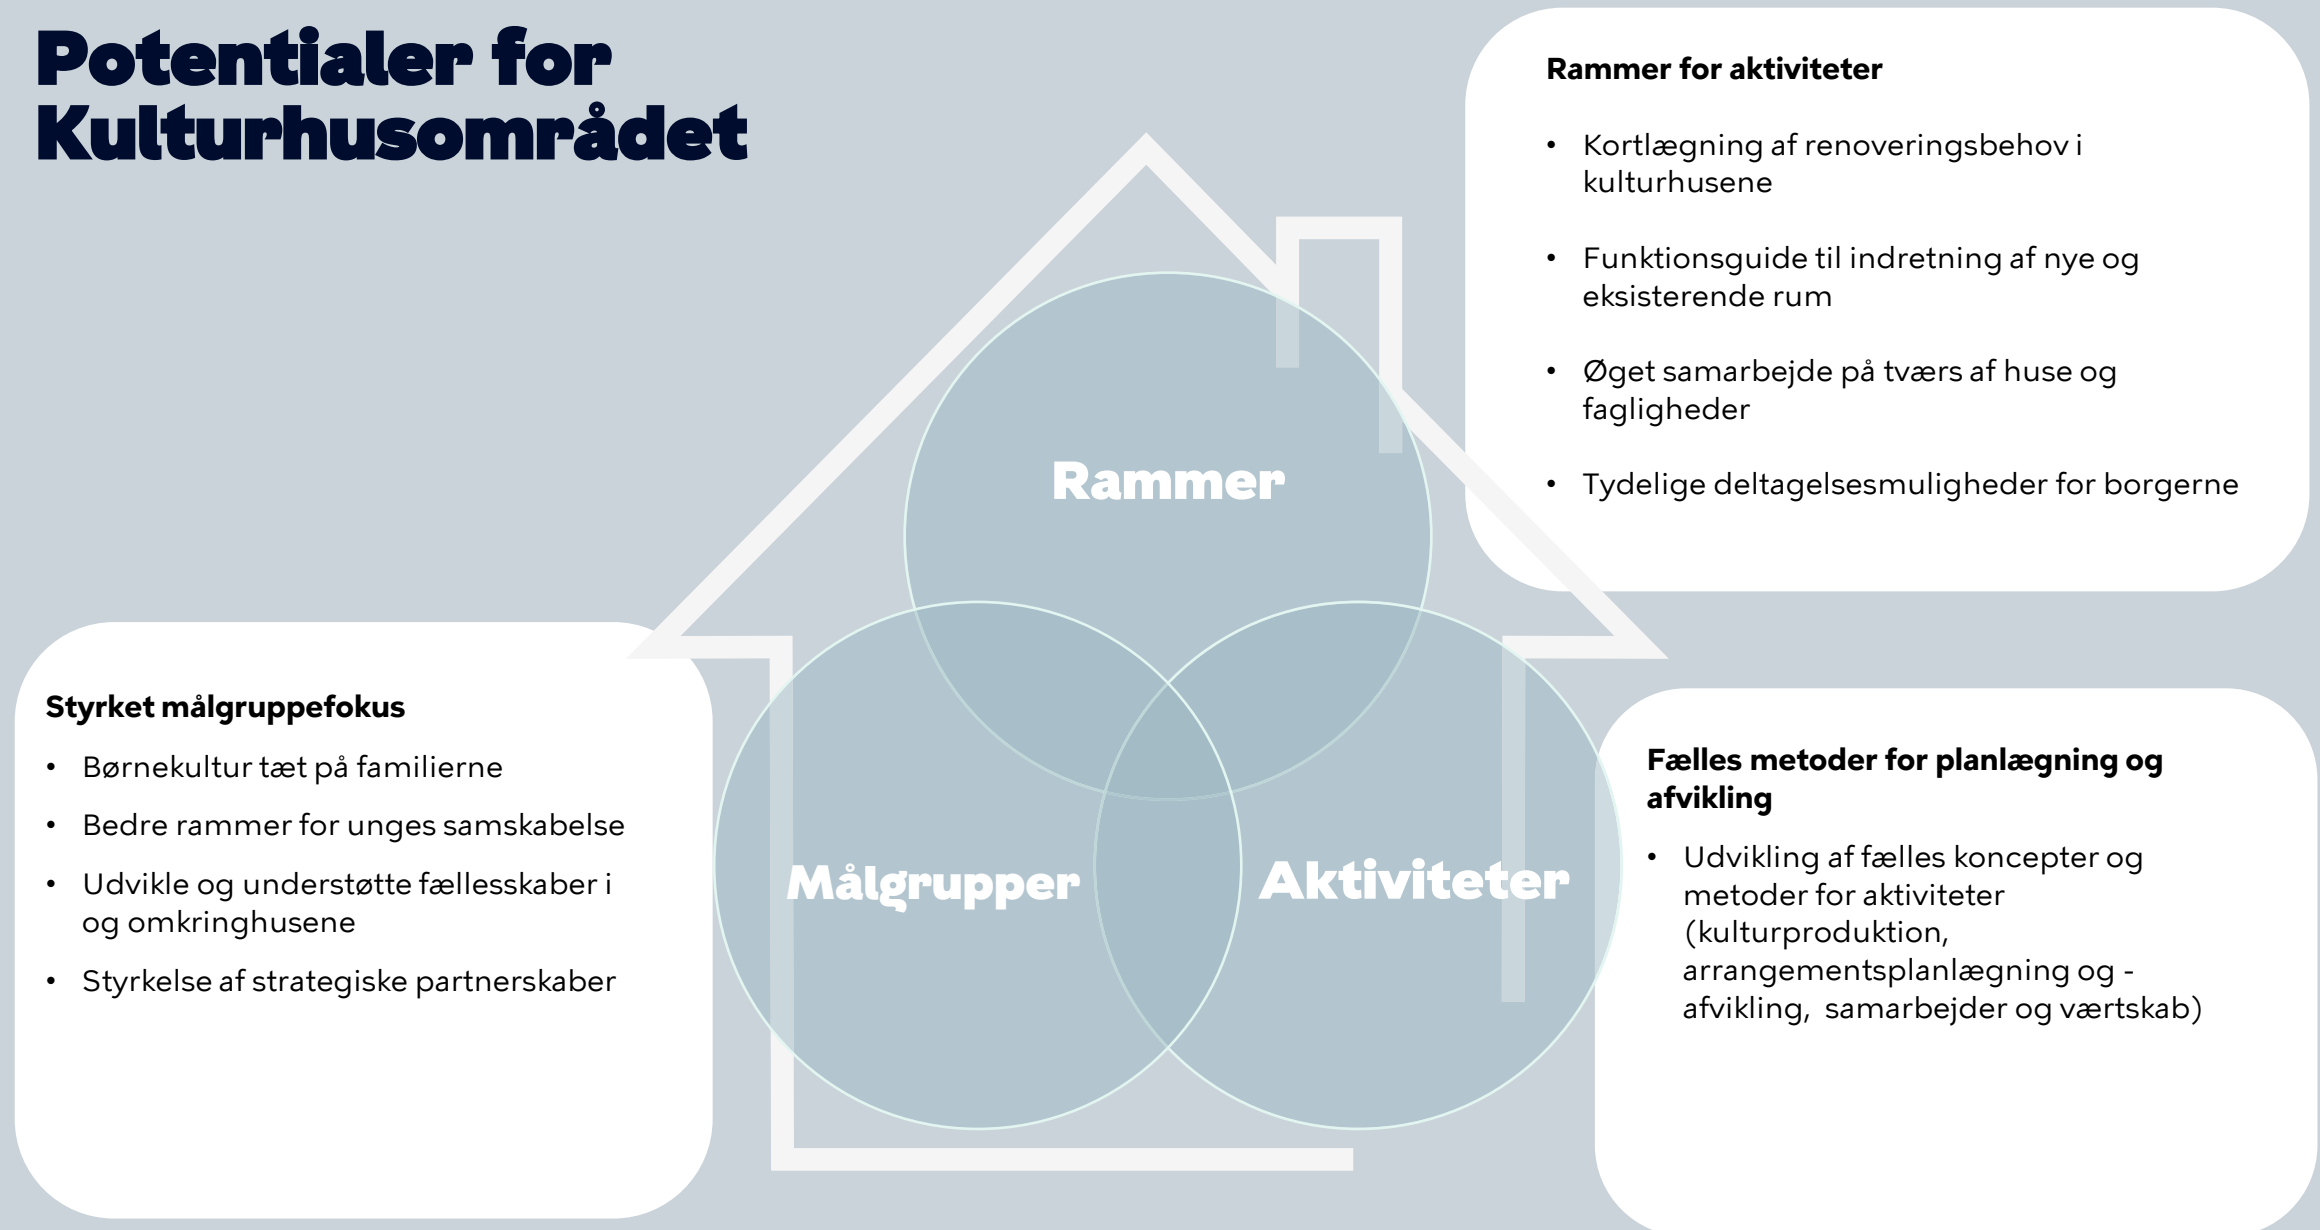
Potentialer for Kulturhusområdet

Rammer for aktiviteter

- Kortlægning af renoveringsbehov i kulturhusene
- Funktionsguide til indretning af nye og eksisterende rum
- Øget samarbejde på tværs af huse og fagligheder
- Tydelige deltagelsesmuligheder for borgerne

Rammer

Målgrupper

Aktiviteter

Styrket målgruppefokus

- Børnekultur tæt på familierne
- Bedre rammer for unges samskabelse
- Udvikle og understøtte fællesskaber i og omkringhusene
- Styrkelse af strategiske partnerskaber

Fælles metoder for planlægning og afvikling

- Udvikling af fælles koncepter og metoder for aktiviteter (kulturproduktion, arrangementsplanlægning og -afvikling, samarbejder og værtskab)